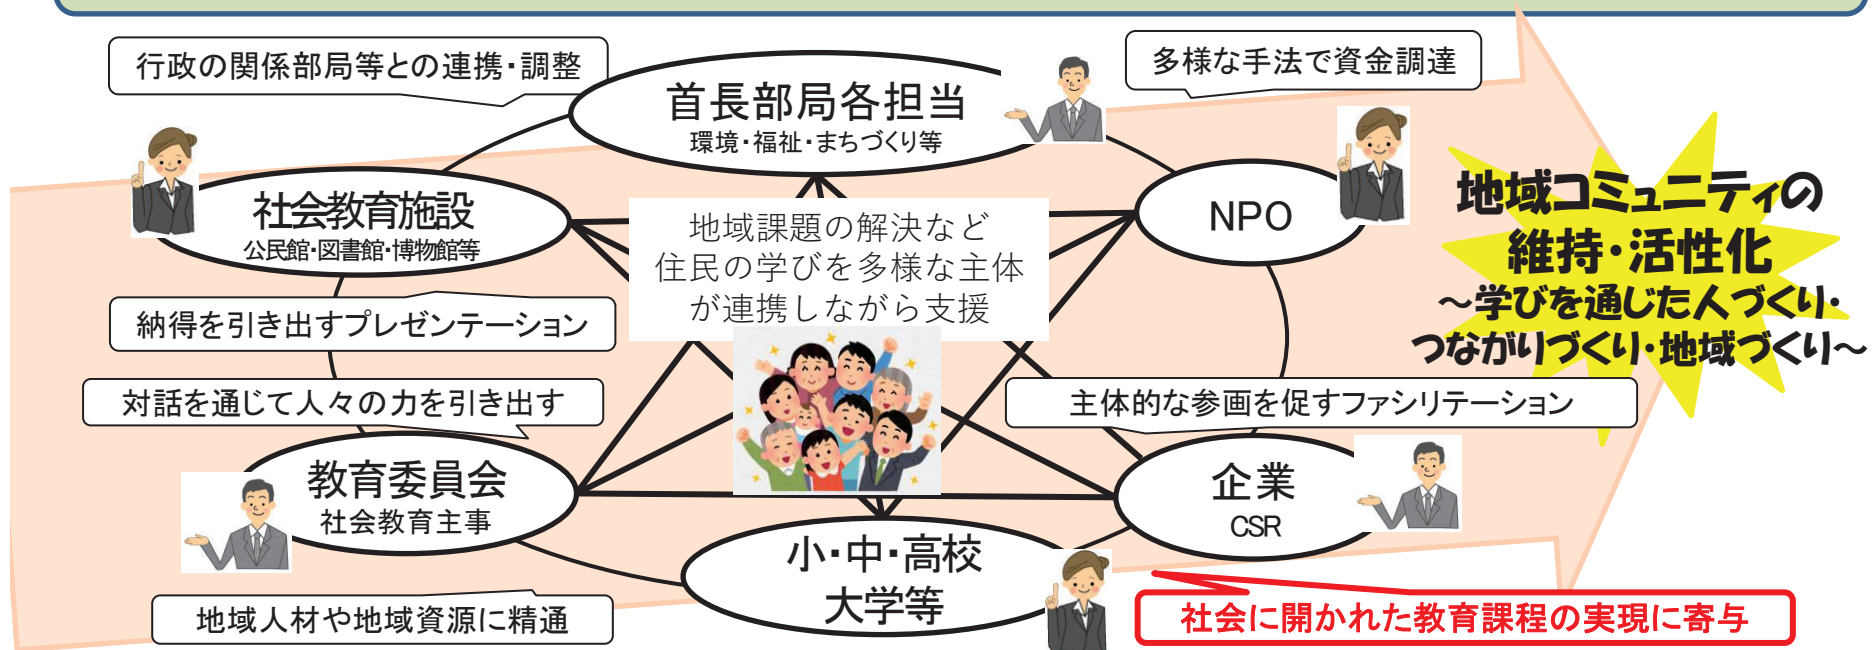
行政の関係部局等との連携・調整

首長部局各担当
環境・福祉・まちづくり等

多様な手法で資金調達

社会教育施設
公民館・図書館・博物館等

地域課題の解決など
住民の学びを多様な主体
が連携しながら支援

NPO

地域コミュニティの
維持・活性化
～学びを通じた人づくり・
つながりづくり・地域づくり～

納得を引き出すプレゼンテーション

対話を通じて人々の力を引き出す

主体的な参画を促すファシリテーション

教育委員会
社会教育主事

企業
CSR

小・中・高校
大学等

地域人材や地域資源に精通

社会に開かれた教育課程の実現に寄与